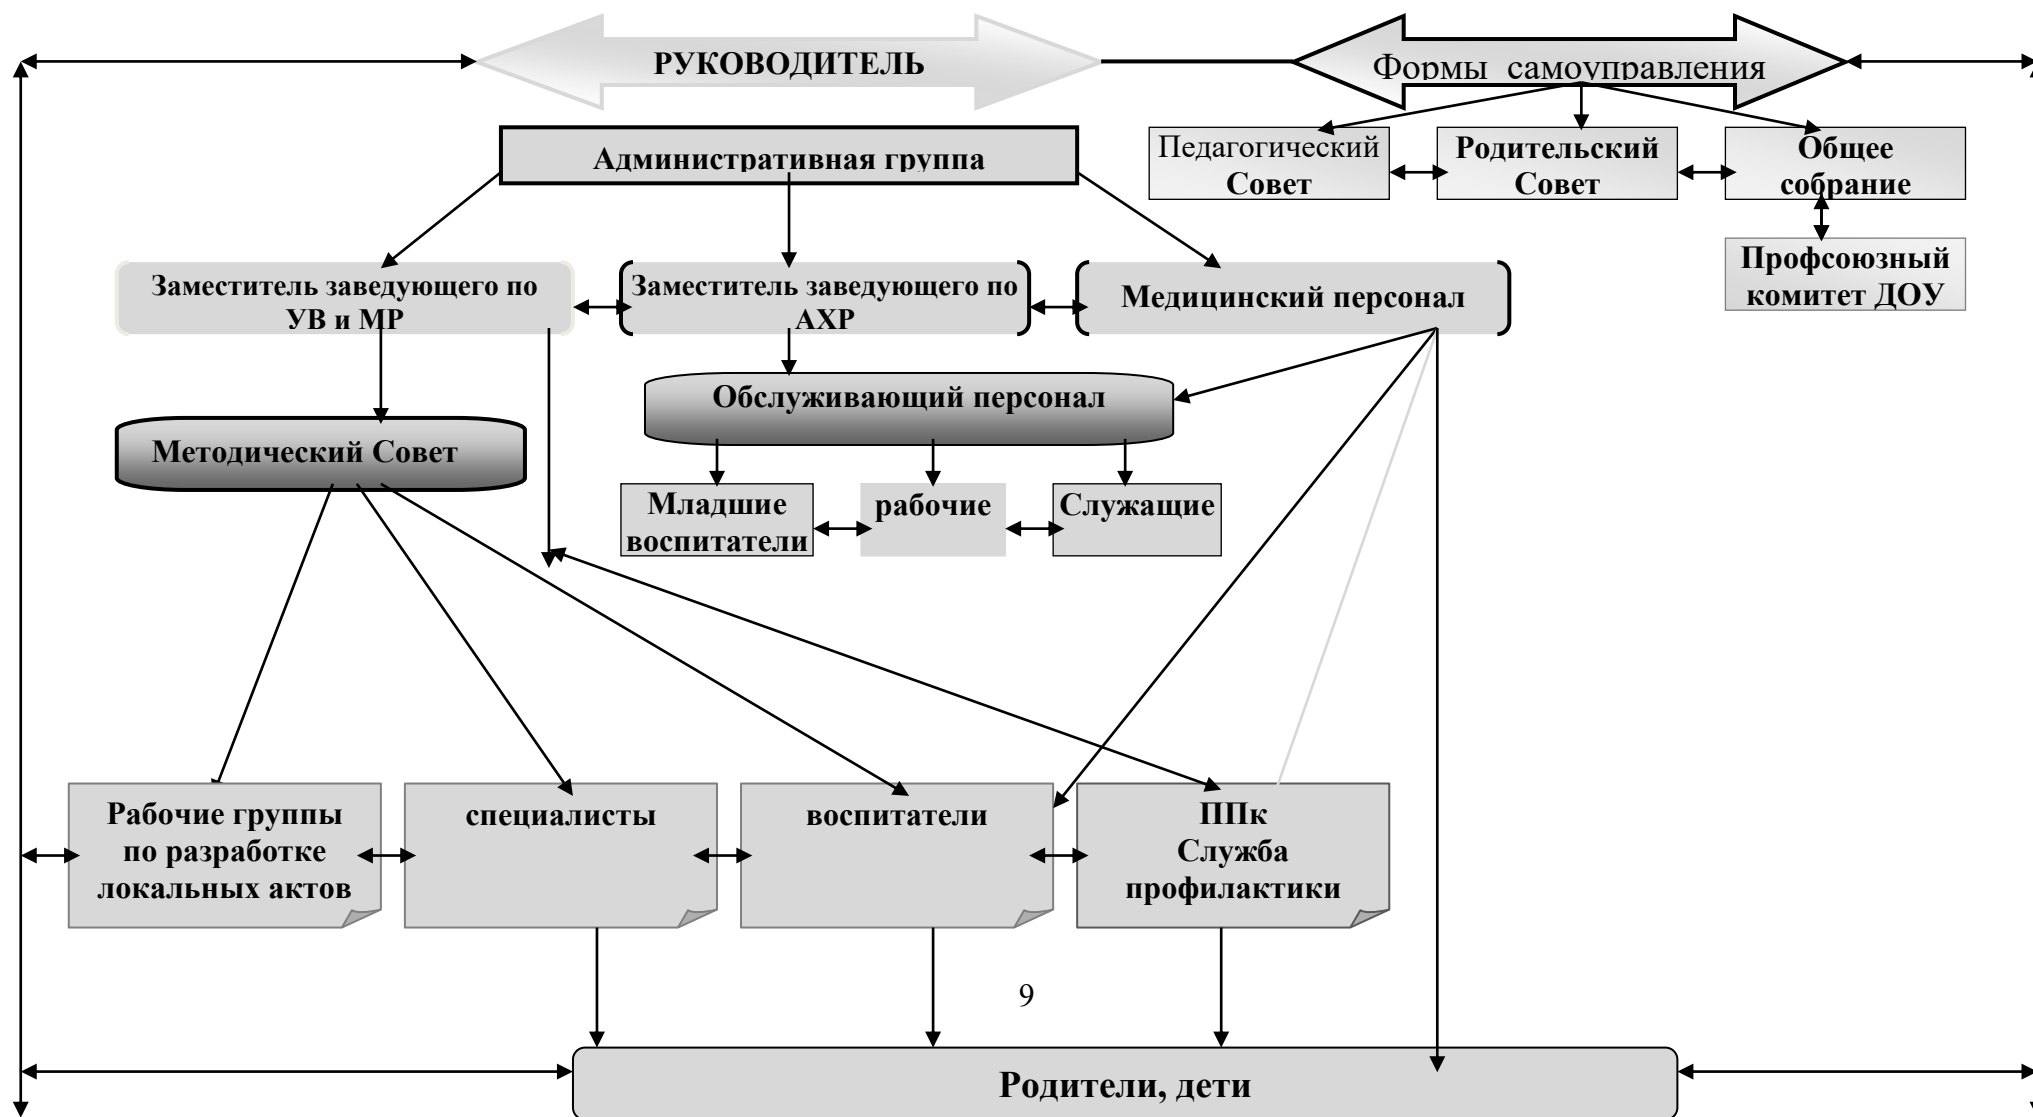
РУКОВОДИТЕЛЬ

Формы самоуправления

Административная группа

Педагогический Совет

Родительский Совет

Общее собрание

Профсоюзный комитет ДОУ

Заместитель заведующего по УВ и МР

Заместитель заведующего по АХР

Медицинский персонал

Обслуживающий персонал

Методический Совет

Младшие воспитатели

рабочие

Служащие

Рабочие группы по разработке локальных актов

специалисты

воспитатели

ППк Служба профилактики

9

Родители, дети